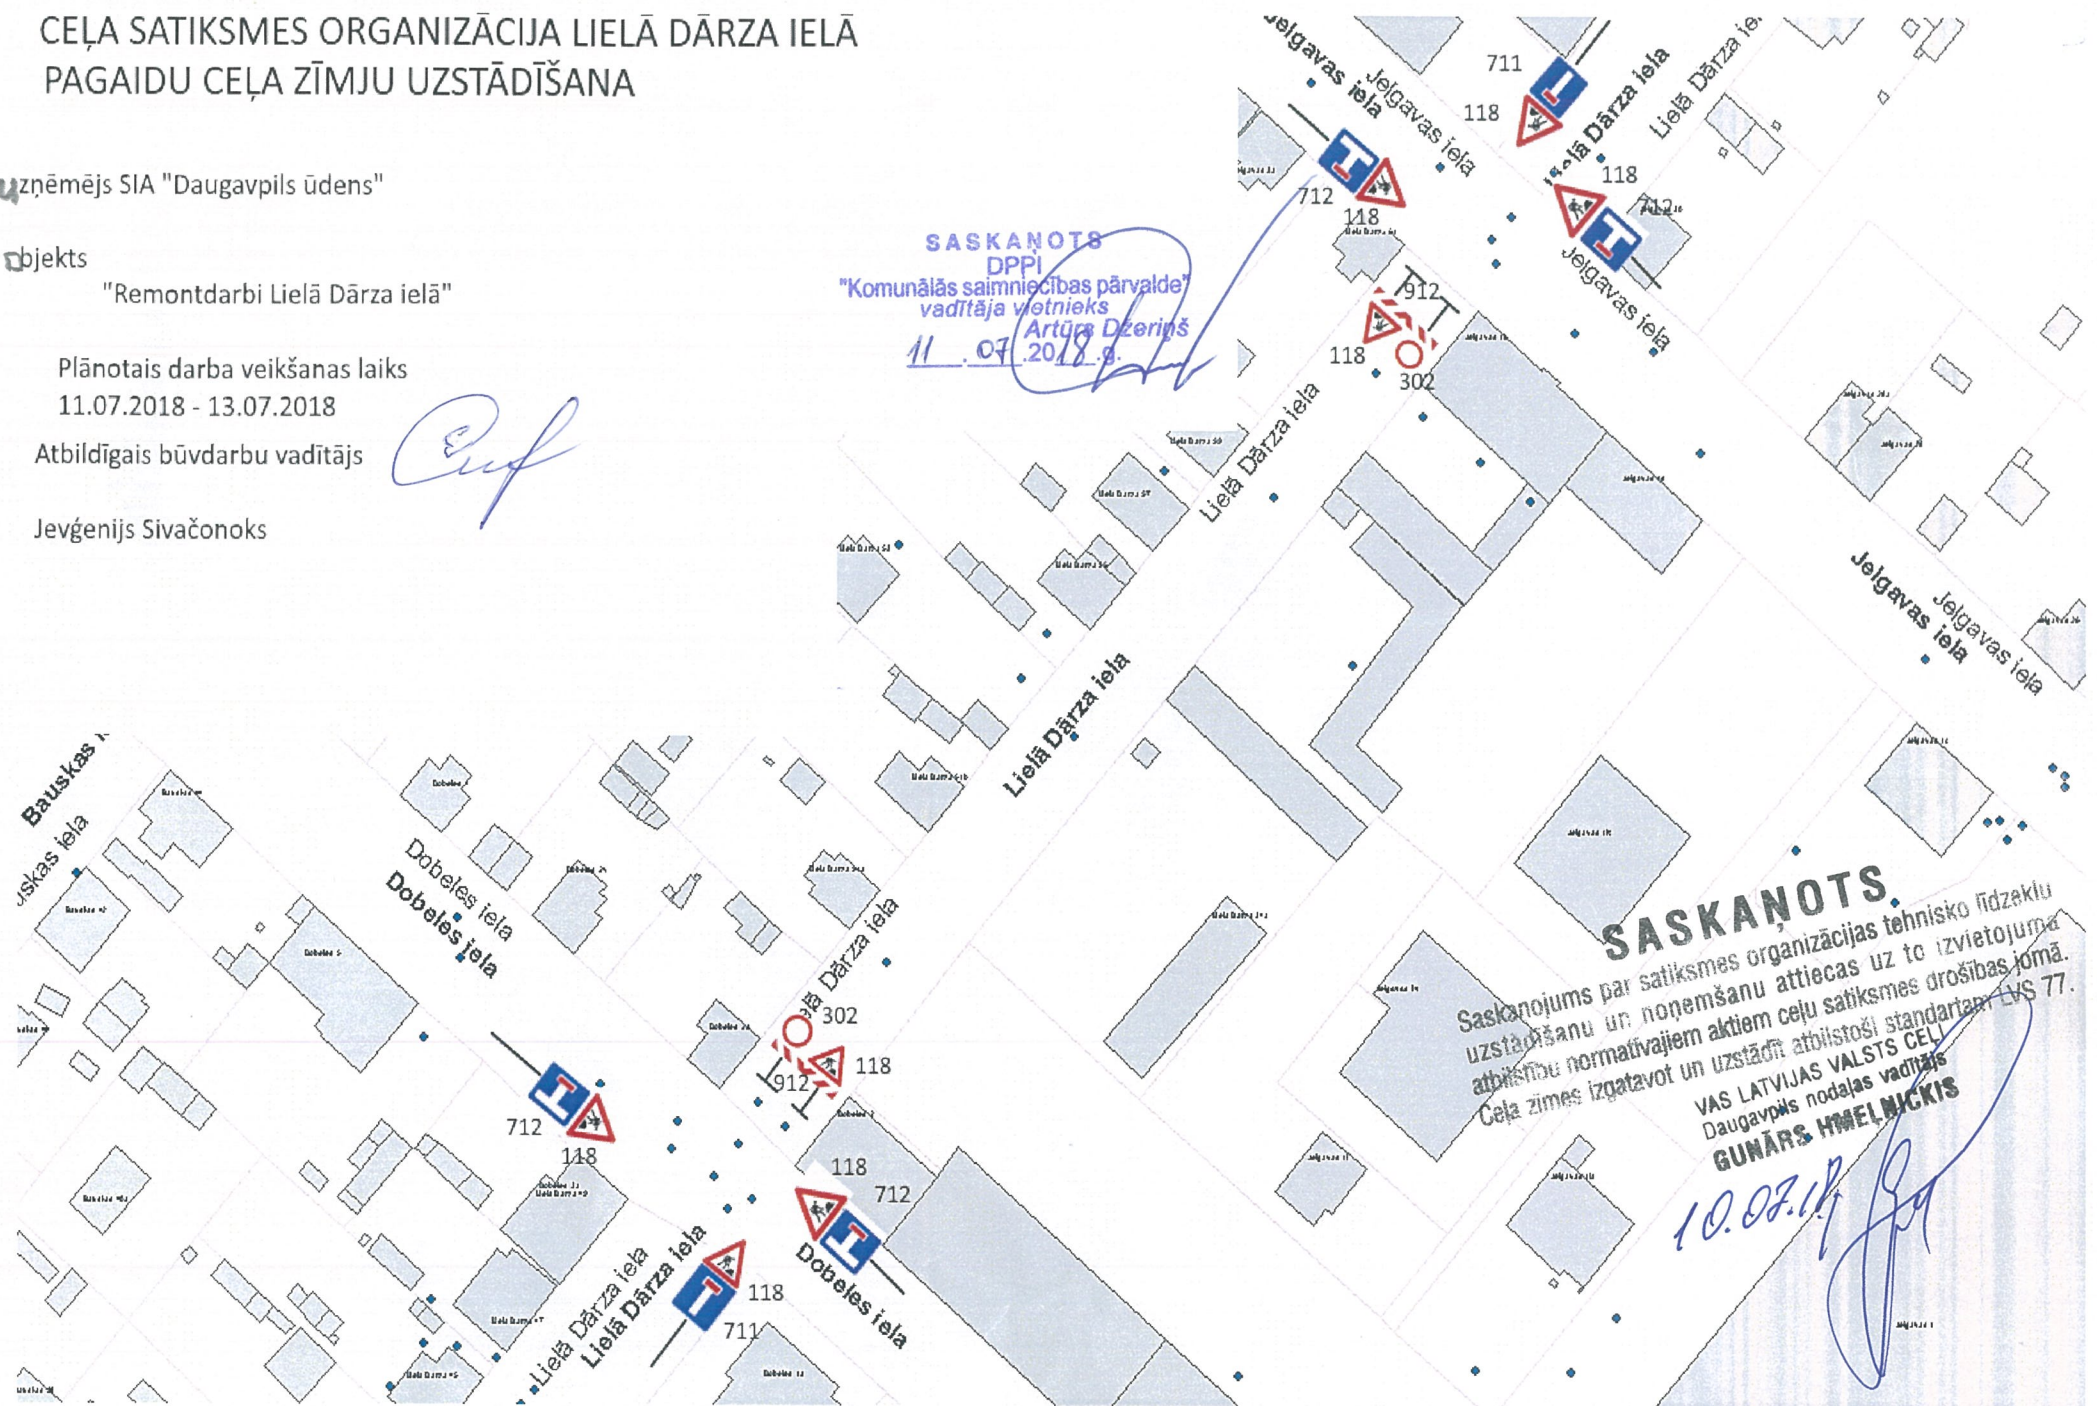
CEĻA SATIKSMES ORGANIZĀCIJA LIELĀ DĀRZA IELĀ
PAGAIDU CEĻA ZĪMJU UZSTĀDĪŠANA

Uzņēmējs SIA "Daugavpils ūdens"

Objekts
"Remontdarbi Lielā Dārza ielā"

Plānotais darba veikšanas laiks
11.07.2018 - 13.07.2018

Atbildīgais būvdarbu vadītājs

Jevģenijs Sivačonoks

SASKAŅOTS
DPPI
"Komunālās saimniecības pārvalde"
vadītāja vietnieks
Artūrs Dzeriņš
11.07.2018.g.

Jelgavas iela
Jelgavas iela
711
118
Lielā Dārza iela
Lielā Dārza iela
712
118
118
712
Jelgavas iela
912
118
302
Lielā Dārza iela
Jelgavas iela
Jelgavas iela
Lielā Dārza iela
Bauskas iela
Bauskas iela
Dobeles iela
Dobeles iela
Lielā Dārza iela
302
118
912
712
118
118
712
Lielā Dārza iela
Lielā Dārza iela
118
711
Dobeles iela

SASKAŅOTS
Saskaņojums par satiksmes organizācijas tehnisko līdzekļu uzstādīšanu un noņemšanu attiecas uz to izvietojuma atbilstību normatīvajiem aktiem ceļu satiksmes drošības jomā. Ceļa zīmes izgatavot un uzstādīt atbilstoši standartam LVS 77.
VAS LATVIJAS VALSTS CEĻI
Daugavpils nodaļas vadītājs
GUNĀRS HMEĻŅICKIS
10.07.18.